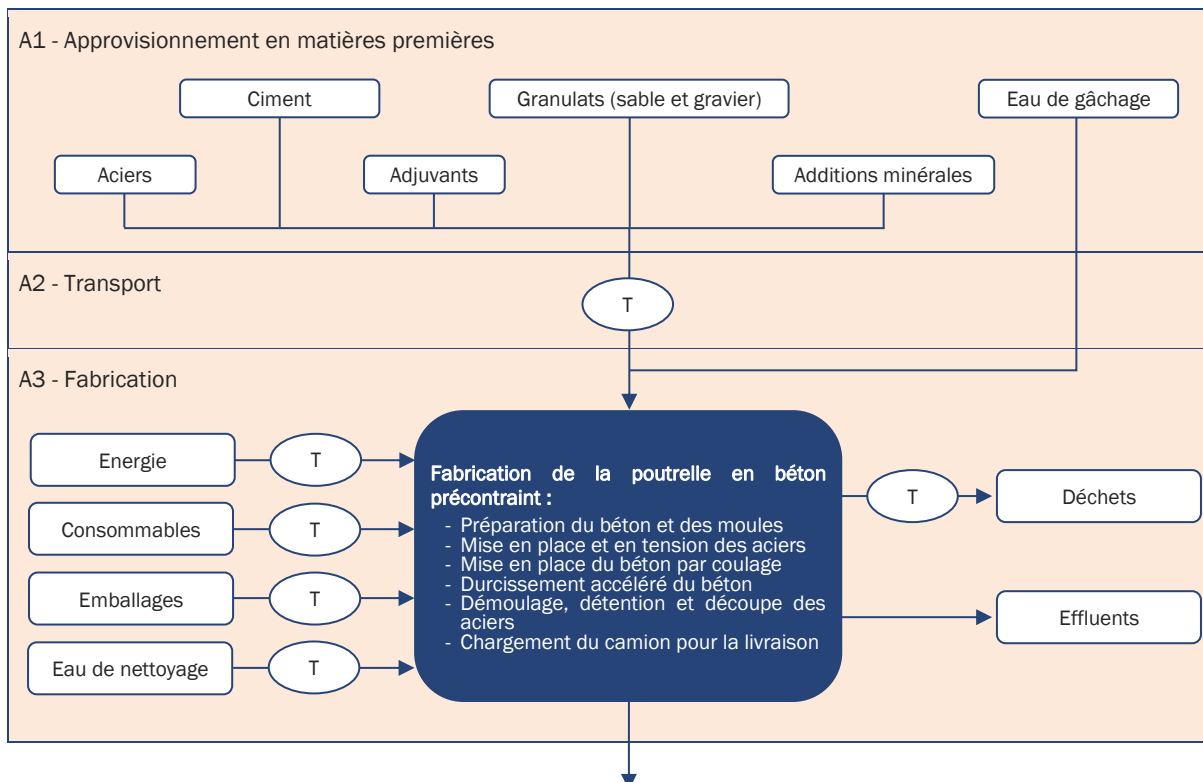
A1 - Approvisionnement en matières premières

Ciment

Granulats (sable et gravier)

Eau de gâchage

Aciers

Adjuvants

Additions minérales

A2 - Transport

T

A3 - Fabrication

Energie

T

Consommables

T

Emballages

T

Eau de nettoyage

T

Fabrication de la poutrelle en béton précontraint :
- Préparation du béton et des moules
- Mise en place et en tension des aciers
- Mise en place du béton par coulage
- Durcissement accéléré du béton
- Démoulage, détention et découpe des aciers
- Chargement du camion pour la livraison

T

Déchets

Effluents